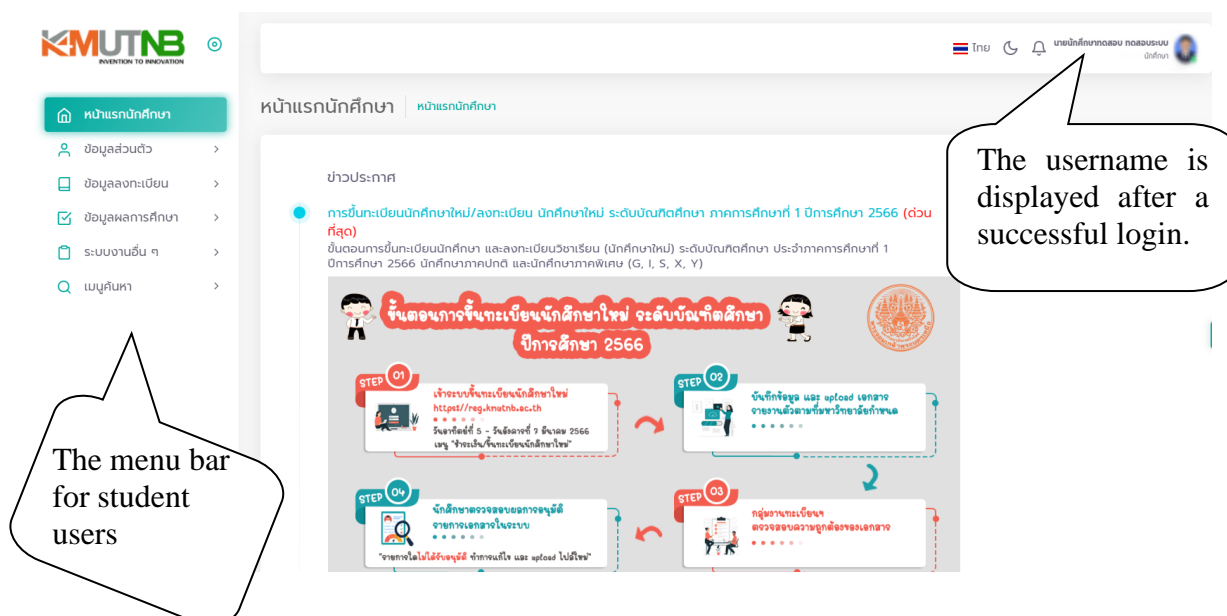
KMUTNB
INVENTION TO INNOVATION

หน้าแรกนักศึกษา
ข้อมูลส่วนตัว
ข้อมูลลงทะเบียน
ข้อมูลผลการศึกษา
ระบบงานอื่น ๆ
เมนูค้นหา

ไทย
นายนักศึกษาทดสอบ ทดสอบระบบ
นักศึกษา

หน้าแรกนักศึกษา | หน้าแรกนักศึกษา

ข่าวประกาศ

การขึ้นทะเบียนนักศึกษาใหม่/ลงทะเบียน นักศึกษาใหม่ ระดับบัณฑิตศึกษา ภาคการศึกษาที่ 1 ปีการศึกษา 2566 (ด่วนที่สุด)
ขั้นตอนการขึ้นทะเบียนนักศึกษา และลงทะเบียนวิชาเรียน (นักศึกษาใหม่) ระดับบัณฑิตศึกษา ประจำภาคการศึกษาที่ 1 ปีการศึกษา 2566 นักศึกษาภาคปกติ และนักศึกษาภาคพิเศษ (G, I, S, X, Y)

ขั้นตอนการขึ้นทะเบียนนักศึกษาใหม่ ระดับบัณฑิตศึกษา
ปีการศึกษา 2566

STEP 01
เข้าระบบขึ้นทะเบียนนักศึกษาใหม่
https://reg.kmutnb.ac.th
วันอาทิตย์ที่ 5 - วันอังคารที่ 7 มีนาคม 2566
เมนู "สำระเงิน/ขึ้นทะเบียนนักศึกษาใหม่"

STEP 02
บันทึกข้อมูล และ upload เอกสาร
ตามรายงานตัวตามที่สาขาวิชากำหนด

STEP 03
กลุ่มงานทะเบียนฯ
ตรวจสอบความถูกต้องของเอกสาร

STEP 04
นักศึกษาตรวจสอบผลการอนุมัติ
รายการเอกสารในระบบ
"รายการใดไม่ได้รับอนุมัติ ทำการแก้ไข และ upload ไปอีกครั้ง"

The username is displayed after a successful login.

The menu bar for student users